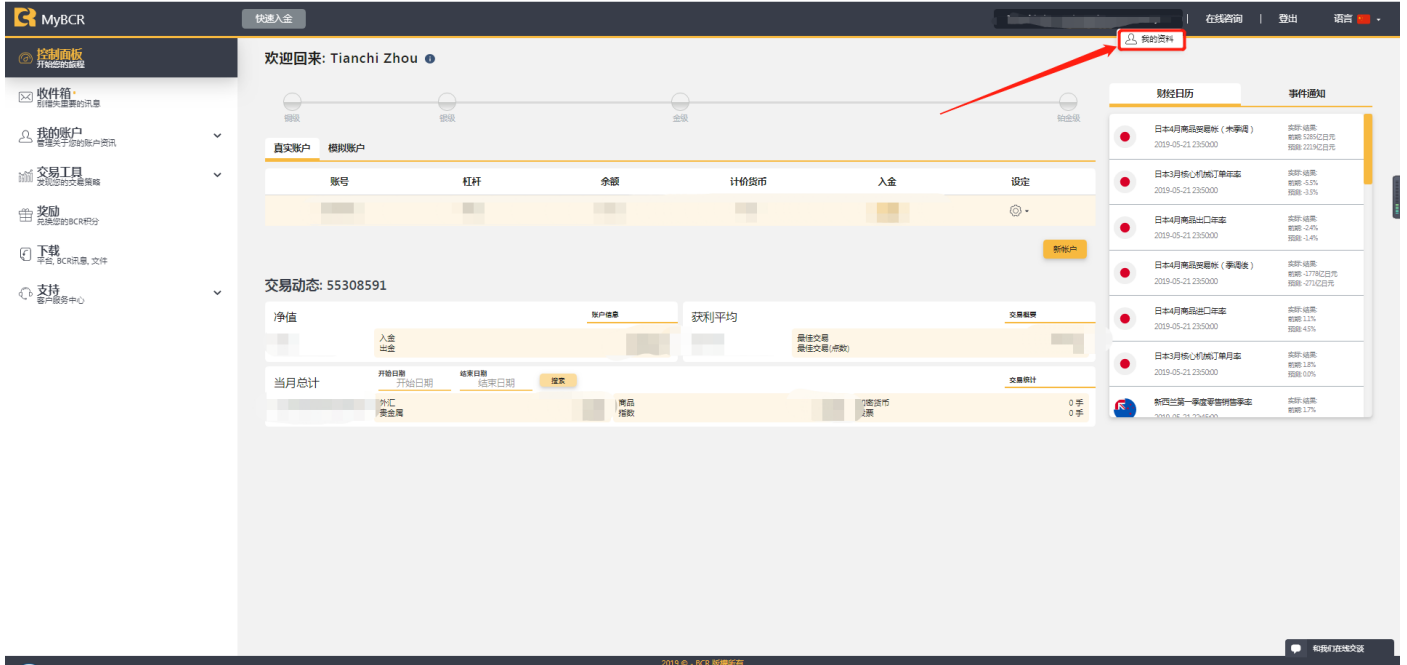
MyBCR 快速入金 | 在线咨询 | 登出 语言

我的资料

控制面板
开始您的旅程

收件箱
别错失重要的讯息

我的账户
管理关于您的账户资讯

交易工具
发现您的交易策略

奖励
兑换您的BCR积分

下载
平台, BCR讯息, 文件

支持
客户服务中心

欢迎回来: Tianchi Zhou

铜级 银级 金级 铂金级

真实账户 模拟账户

| 账号 | 杠杆 | 余额 | 计价货币 | 入金 | 设定 |
|---|---|---|---|---|---|

新帐户

交易动态: 55308591

净值 账户信息
入金
出金

获利平均 交易概要
最佳交易
最佳交易(点数)

当月总计 开始日期 开始日期 结束日期 结束日期 搜索 交易统计
外汇 商品 加密货币 0 手
贵金属 指数 股票 0 手

财经日历 事件通知

日本4月商品贸易帐（未季调）
2019-05-21 23:50:00
实际: 结果:
前期: 5285亿日元
预期: 2219亿日元

日本3月核心机械订单年率
2019-05-21 23:50:00
实际: 结果:
前期: -5.5%
预期: -3.5%

日本4月商品出口年率
2019-05-21 23:50:00
实际: 结果:
前期: -2.4%
预期: -1.4%

日本4月商品贸易帐（季调後）
2019-05-21 23:50:00
实际: 结果:
前期: -1778亿日元
预期: -271亿日元

日本4月商品进口年率
2019-05-21 23:50:00
实际: 结果:
前期: 1.1%
预期: 4.5%

日本3月核心机械订单月率
2019-05-21 23:50:00
实际: 结果:
前期: 1.8%
预期: 0.0%

新西兰第一季度零售销售季率
2019-05-21 22:45:00
实际: 结果:
前期: 1.7%

和我们在线交谈

2019 © - BCR 版權所有